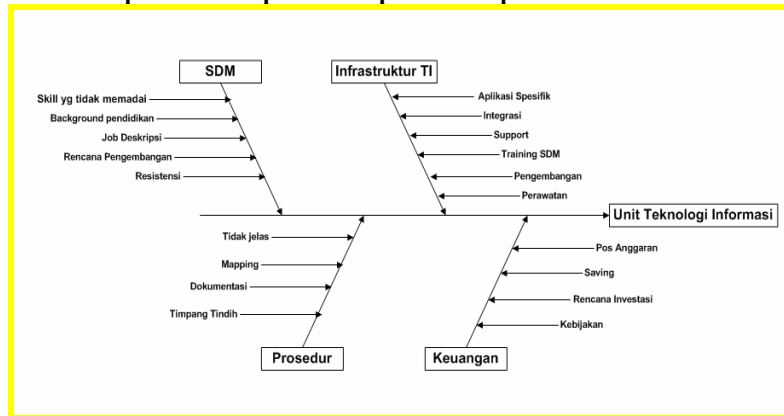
SDM

Skill yg tidak memadai

Background pendidikan

Job Deskripsi

Rencana Pengembangan

Resistensi

Infrastruktur TI

Aplikasi Spesifik

Integrasi

Support

Training SDM

Pengembangan

Perawatan

Unit Teknologi Informasi

Tidak jelas

Mapping

Dokumentasi

Timpang Tindih

Prosedur

Pos Anggaran

Saving

Rencana Investasi

Kebijakan

Keuangan